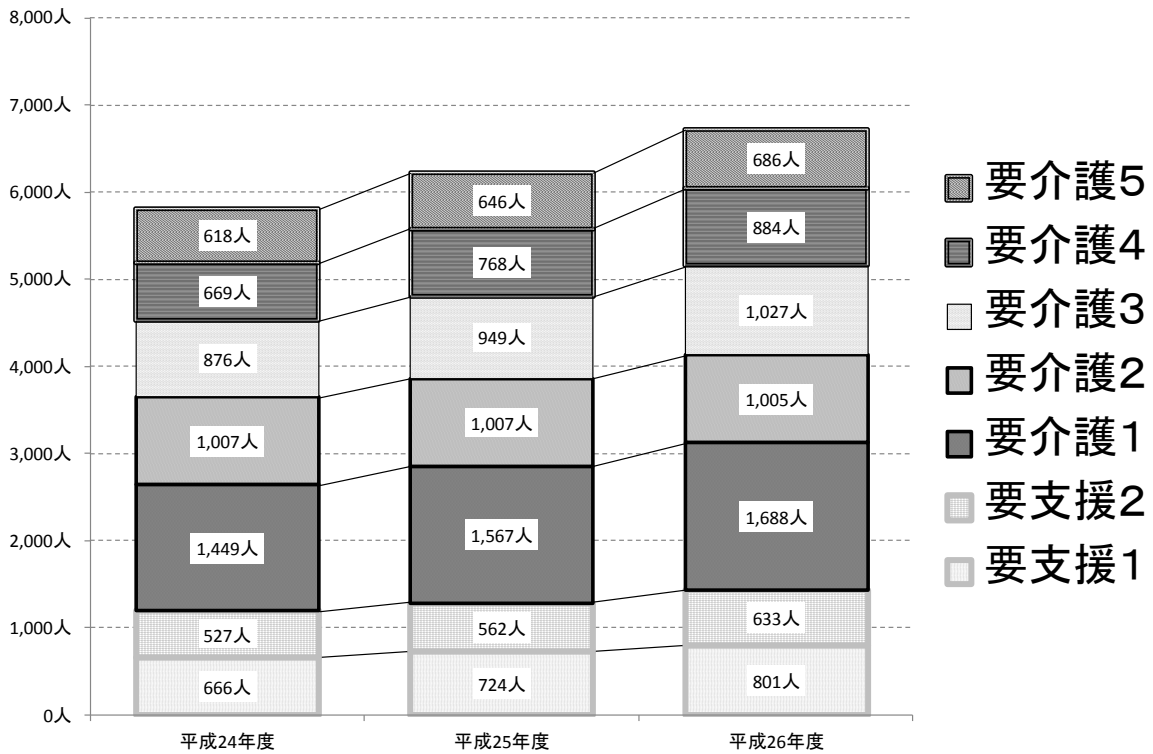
8,000人
7,000人
6,000人
5,000人
4,000人
3,000人
2,000人
1,000人
0人

618人
669人
876人
1,007人
1,449人
527人
666人

646人
768人
949人
1,007人
1,567人
562人
724人

686人
884人
1,027人
1,005人
1,688人
633人
801人

平成24年度
平成25年度
平成26年度

要介護5
要介護4
要介護3
要介護2
要介護1
要支援2
要支援1